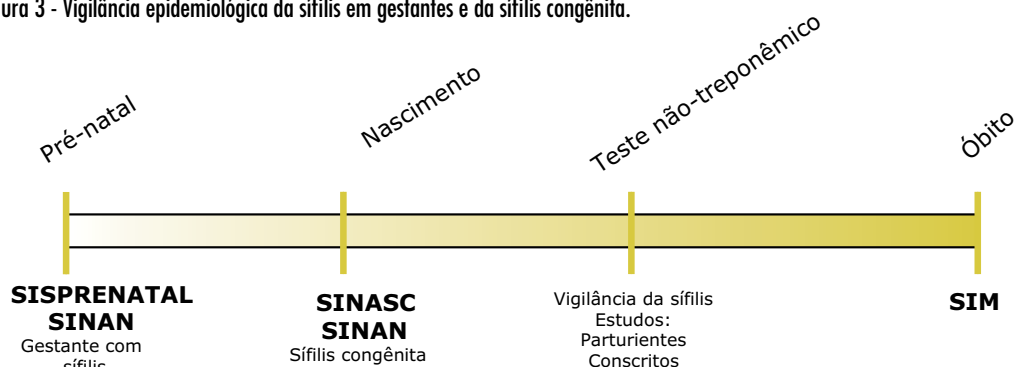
ura 3 - Vigilância epidemiológica da sífilis em gestantes e da sífilis congênita.

Pré-natal

Nascimento

Teste não-treponêmico

Óbito

SISPRENATAL
SINAN
Gestante com sífilis

SINASC
SINAN
Sífilis congênita

Vigilância da sífilis
Estudos:
Parturientes
Conscritos

SIM